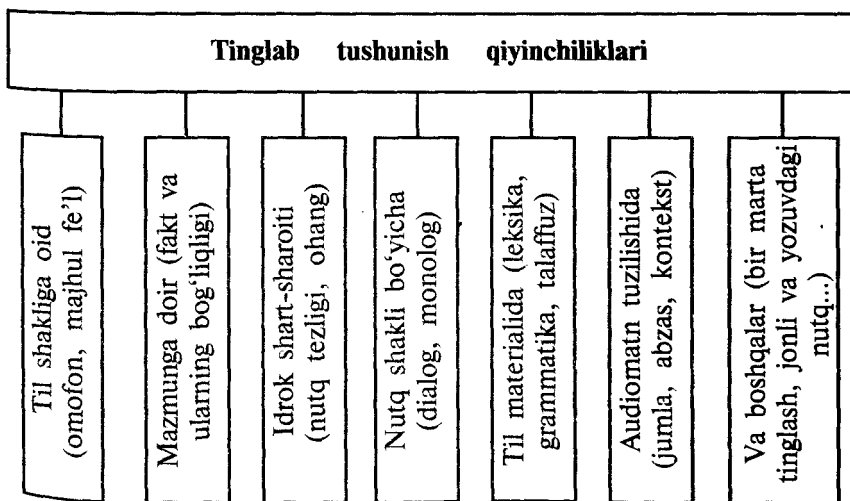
Tinglab tushunish qiyinchiliklari

Til shakliga oid (omofon, majhul fe'l)

Mazmunga doir (fakt va ularning bog'liqligi)

Idrok shart-sharoiti (nutq tezligi, ohang)

Nutq shakli bo'yicha (dialog, monolog)

Til materialida (leksika, grammatika, talaffuz)

Audiomatn tuzilishida (jumla, abzas, kontekst)

Va boshqalar (bir marta tinglash, jonli va yozuvdagi nutq...)